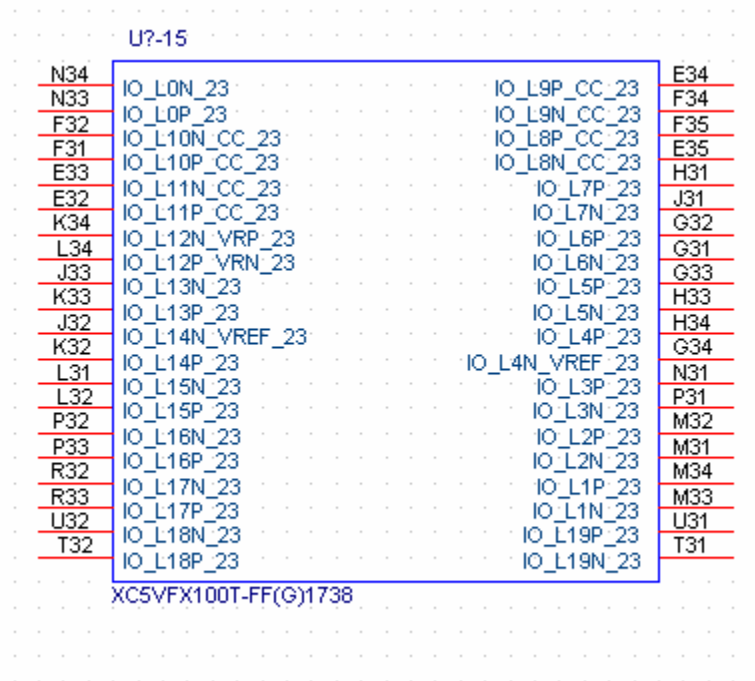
U?-15

N34 IO_L0N_23
N33 IO_L0P_23
F32 IO_L10N_CC_23
F31 IO_L10P_CC_23
E33 IO_L11N_CC_23
E32 IO_L11P_CC_23
K34 IO_L12N_VRP_23
L34 IO_L12P_VRN_23
J33 IO_L13N_23
K33 IO_L13P_23
J32 IO_L14N_VREF_23
K32 IO_L14P_23
L31 IO_L15N_23
L32 IO_L15P_23
P32 IO_L16N_23
P33 IO_L16P_23
R32 IO_L17N_23
R33 IO_L17P_23
U32 IO_L18N_23
T32 IO_L18P_23

IO_L9P_CC_23 E34
IO_L9N_CC_23 F34
IO_L8P_CC_23 F35
IO_L8N_CC_23 E35
IO_L7P_23 H31
IO_L7N_23 J31
IO_L6P_23 G32
IO_L6N_23 G31
IO_L5P_23 G33
IO_L5N_23 H33
IO_L4P_23 H34
IO_L4N_VREF_23 G34
IO_L3P_23 N31
IO_L3N_23 P31
IO_L2P_23 M32
IO_L2N_23 M31
IO_L1P_23 M34
IO_L1N_23 M33
IO_L19P_23 U31
IO_L19N_23 T31

XC5VFX100T-FF(G)1738